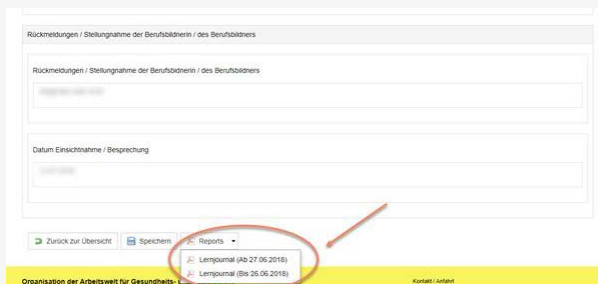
Rückmeldungen / Stellungnahme der Berufsbildnerin / des Berufsbildners

Rückmeldungen / Stellungnahme der Berufsbildnerin / des Berufsbildners

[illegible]

Datum Einsichtnahme / Besprechung

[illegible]

Zurück zur Übersicht
Speichern
Reports

Lernjournal (Ab 27.06.2018)
Lernjournal (Bis 26.06.2018)

Organisation der Arbeitswelt für Gesundheits- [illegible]
Kontakt / Anfahrt